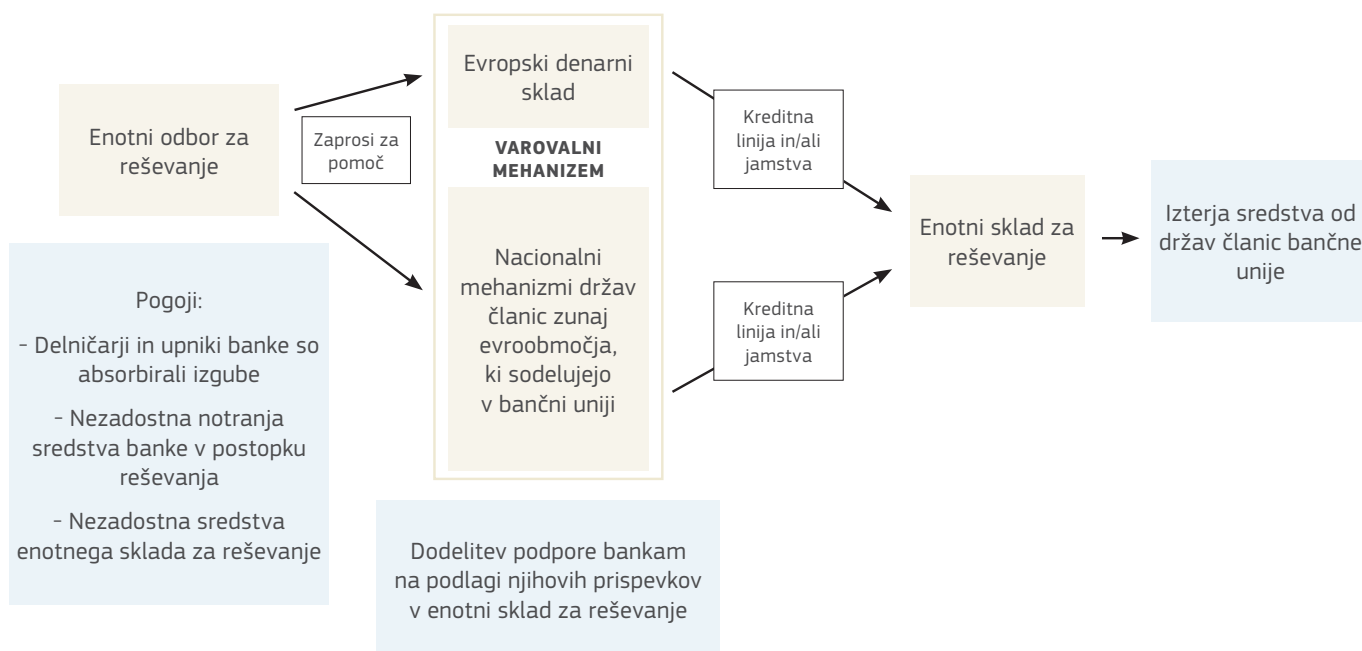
Enotni odbor za reševanje

Zaprosi za pomoč

Evropski denarni sklad

VAROVALNI MEHANIZEM

Nacionalni mehanizmi držav članic zunaj evroobmočja, ki sodelujejo v bančni uniji

Kreditna linija in/ali jamstva

Kreditna linija in/ali jamstva

Enotni sklad za reševanje

Izterja sredstva od držav članic bančne unije

Pogoji:

- Delničarji in upniki banke so absorbirali izgube

- Nezadostna notranja sredstva banke v postopku reševanja

- Nezadostna sredstva enotnega sklada za reševanje

Dodelitev podpore bankam na podlagi njihovih prispevkov v enotni sklad za reševanje